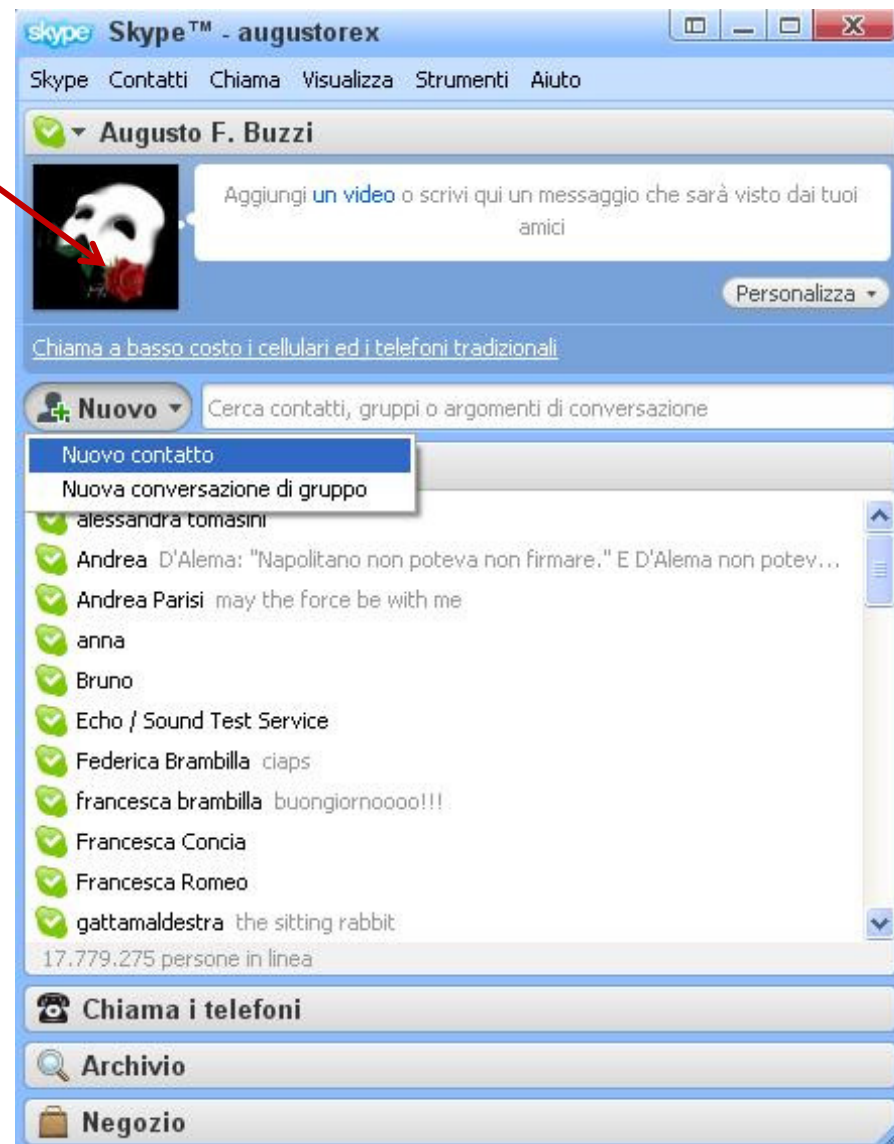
skype Skype™ - augustorex

Skype Contatti Chiama Visualizza Strumenti Aiuto

Augusto F. Buzzi

Aggiungi un video o scrivi qui un messaggio che sarà visto dai tuoi amici

Personalizza

Chiama a basso costo i cellulari ed i telefoni tradizionali

Nuovo

Cerca contatti, gruppi o argomenti di conversazione

Nuovo contatto
Nuova conversazione di gruppo

alessandra tomasini
Andrea D'Alema: "Napolitano non poteva non firmare." E D'Alema non potev...
Andrea Parisi may the force be with me
anna
Bruno
Echo / Sound Test Service
Federica Brambilla ciaps
francesca brambilla buongiornoooo!!!
Francesca Concia
Francesca Romeo
gattamaldestra the sitting rabbit

17.779.275 persone in linea

Chiama i telefoni

Archivio

Negozio